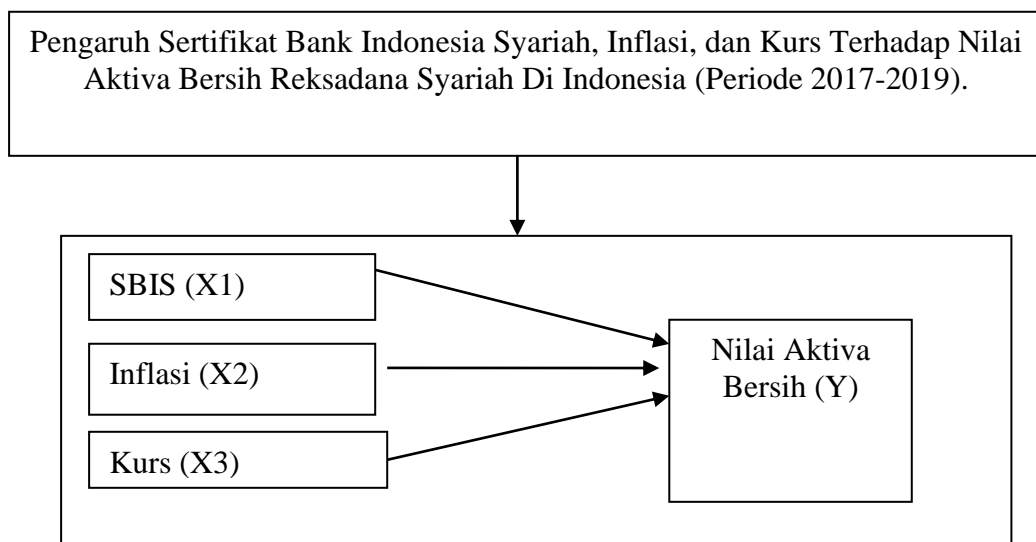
Pengaruh Sertifikat Bank Indonesia Syariah, Inflasi, dan Kurs Terhadap Nilai Aktiva Bersih Reksadana Syariah Di Indonesia (Periode 2017-2019).

SBIS (X1)

Inflasi (X2)

Kurs (X3)

Nilai Aktiva Bersih (Y)